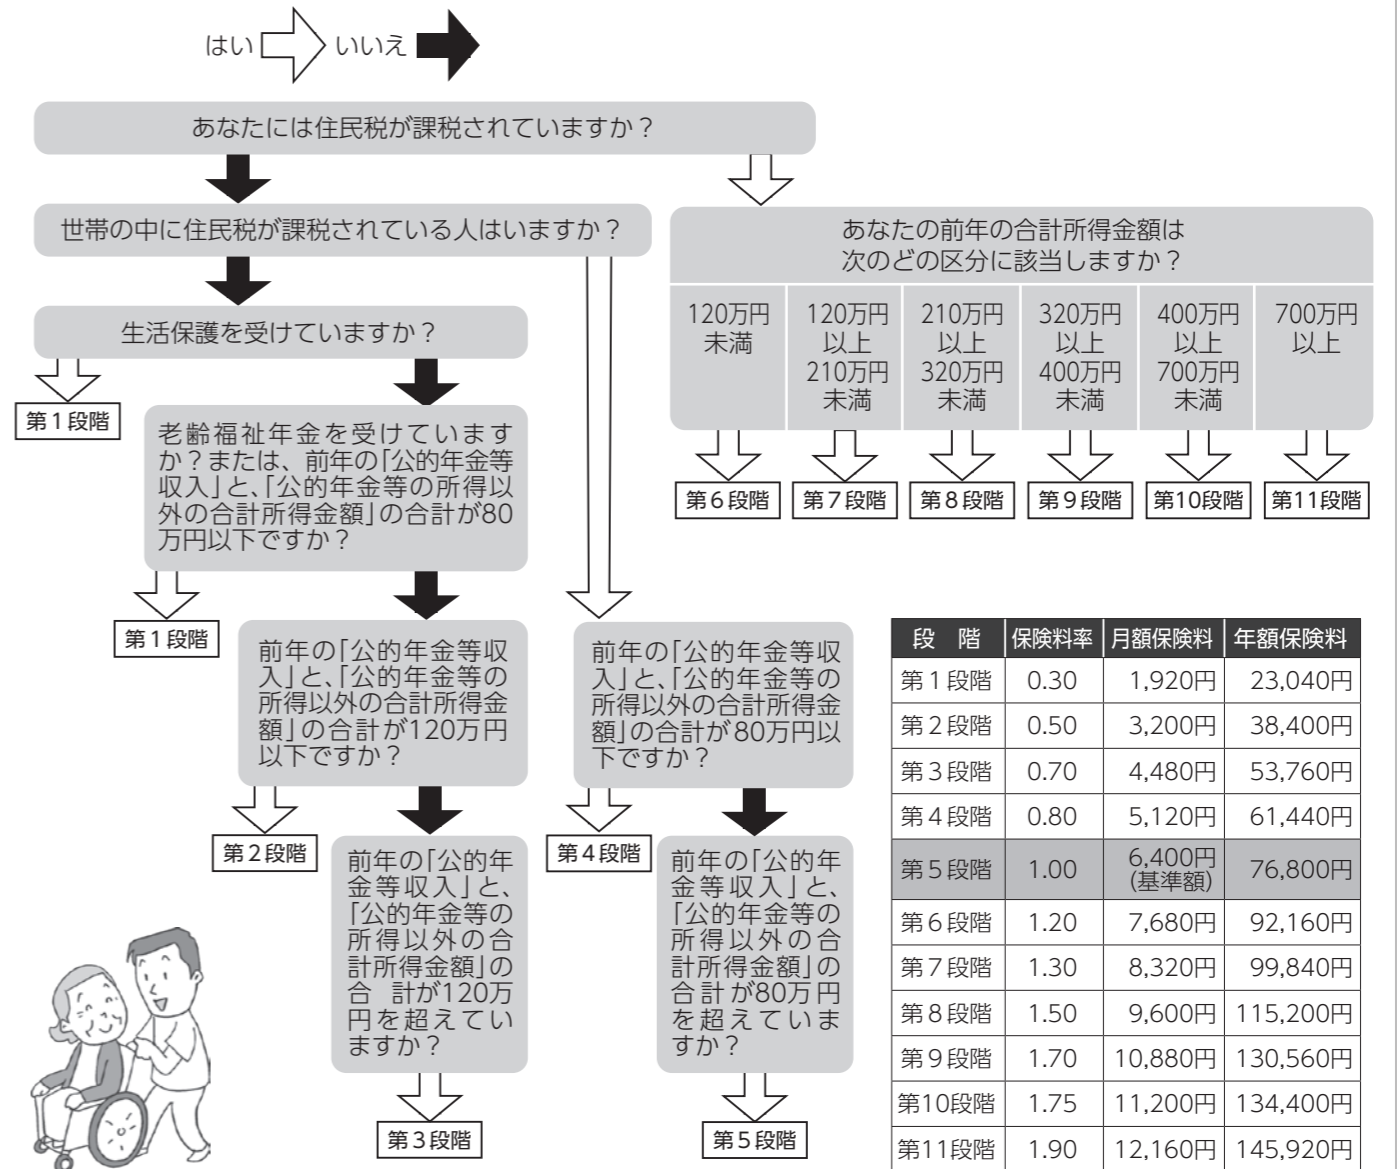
はい いいえ

あなたには住民税が課税されていますか？

世帯の中に住民税が課税されている人はいますか？

あなたの前年の合計所得金額は次のどの区分に該当しますか？

| 120万円未満 | 120万円以上210万円未満 | 210万円以上320万円未満 | 320万円以上400万円未満 | 400万円以上700万円未満 | 700万円以上 |
|---|---|---|---|---|---|
| 第6段階 | 第7段階 | 第8段階 | 第9段階 | 第10段階 | 第11段階 |

生活保護を受けていますか？

第1段階

老齢福祉年金を受けていますか？または、前年の「公的年金等収入」と、「公的年金等の所得以外の合計所得金額」の合計が80万円以下ですか？

第1段階

前年の「公的年金等収入」と、「公的年金等の所得以外の合計所得金額」の合計が120万円以下ですか？

第2段階

前年の「公的年金等収入」と、「公的年金等の所得以外の合計所得金額」の合　計が120万円を超えていますか？

第3段階

前年の「公的年金等収入」と、「公的年金等の所得以外の合計所得金額」の合計が80万円以下ですか？

第4段階

前年の「公的年金等収入」と、「公的年金等の所得以外の合計所得金額」の合計が80万円を超えていますか？

第5段階

| 段　階 | 保険料率 | 月額保険料 | 年額保険料 |
|---|---|---|---|
| 第1段階 | 0.30 | 1,920円 | 23,040円 |
| 第2段階 | 0.50 | 3,200円 | 38,400円 |
| 第3段階 | 0.70 | 4,480円 | 53,760円 |
| 第4段階 | 0.80 | 5,120円 | 61,440円 |
| 第5段階 | 1.00 | 6,400円（基準額） | 76,800円 |
| 第6段階 | 1.20 | 7,680円 | 92,160円 |
| 第7段階 | 1.30 | 8,320円 | 99,840円 |
| 第8段階 | 1.50 | 9,600円 | 115,200円 |
| 第9段階 | 1.70 | 10,880円 | 130,560円 |
| 第10段階 | 1.75 | 11,200円 | 134,400円 |
| 第11段階 | 1.90 | 12,160円 | 145,920円 |